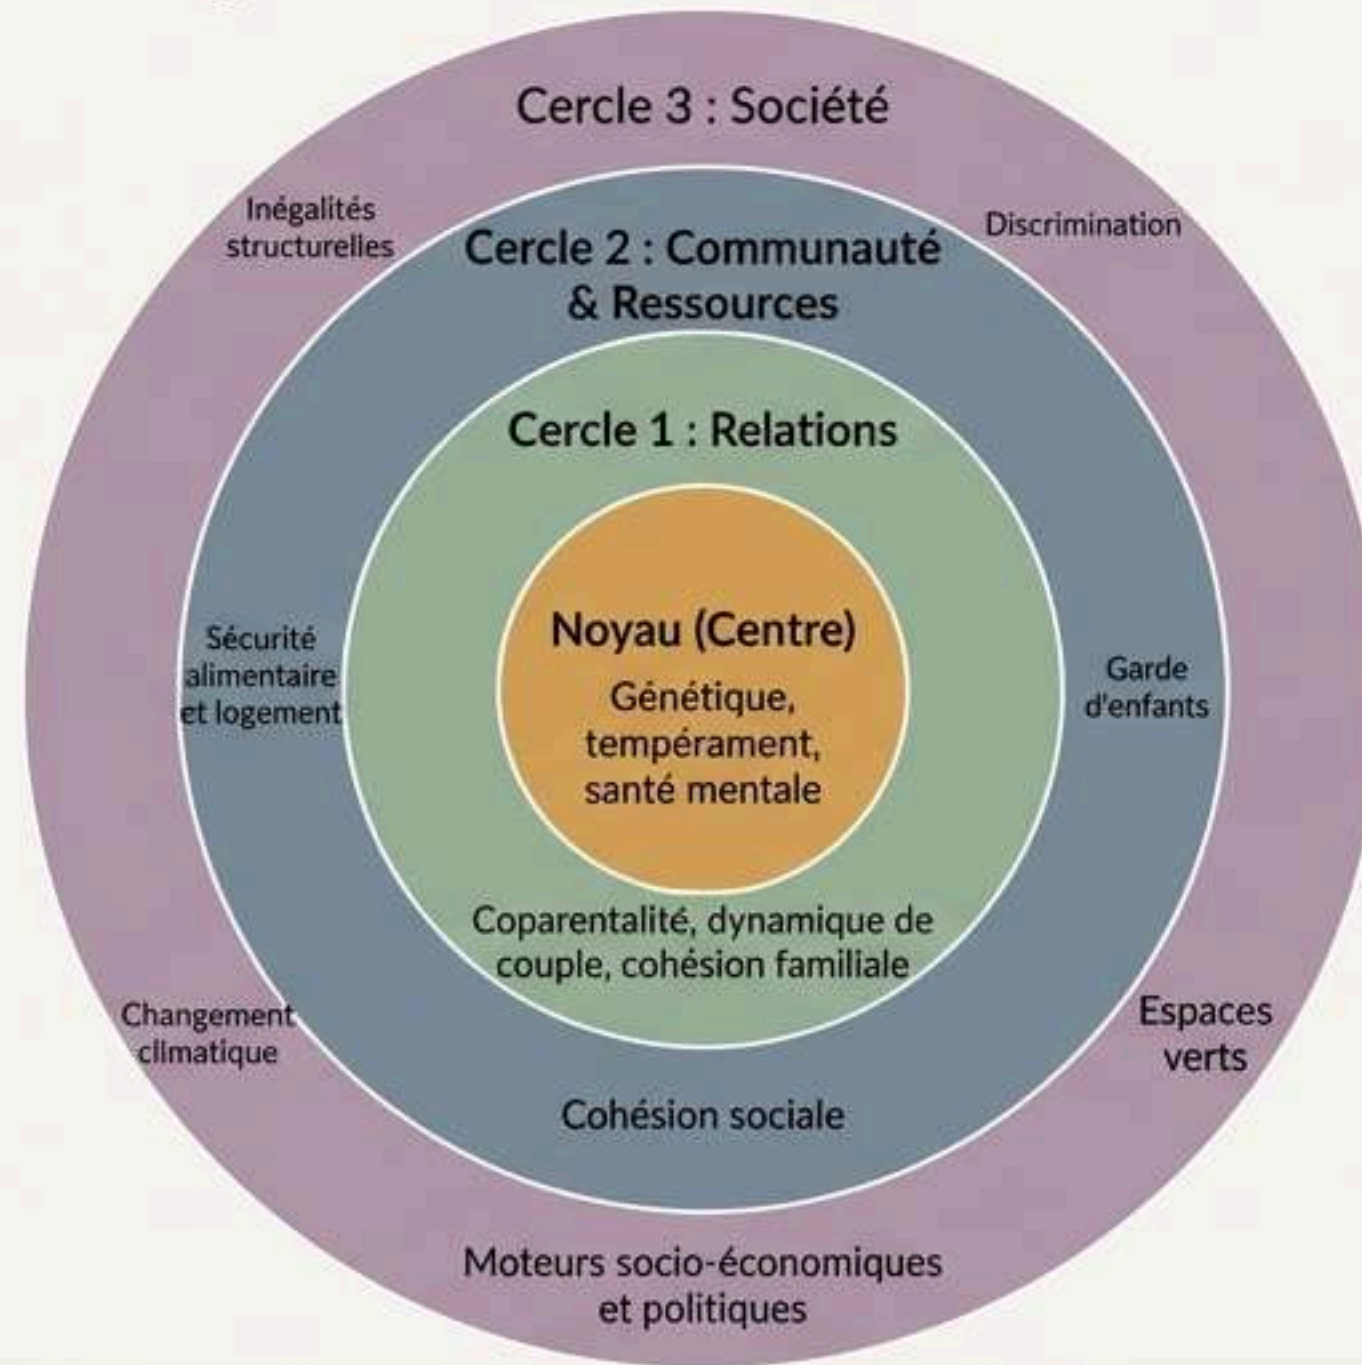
Cercle 3 : Société

Inégalités structurelles

Discrimination

Cercle 2 : Communauté & Ressources

Cercle 1 : Relations

Sécurité alimentaire et logement

Noyau (Centre)

Génétique, tempérament, santé mentale

Garde d'enfants

Coparentalité, dynamique de couple, cohésion familiale

Changement climatique

Espaces verts

Cohésion sociale

Moteurs socio-économiques et politiques